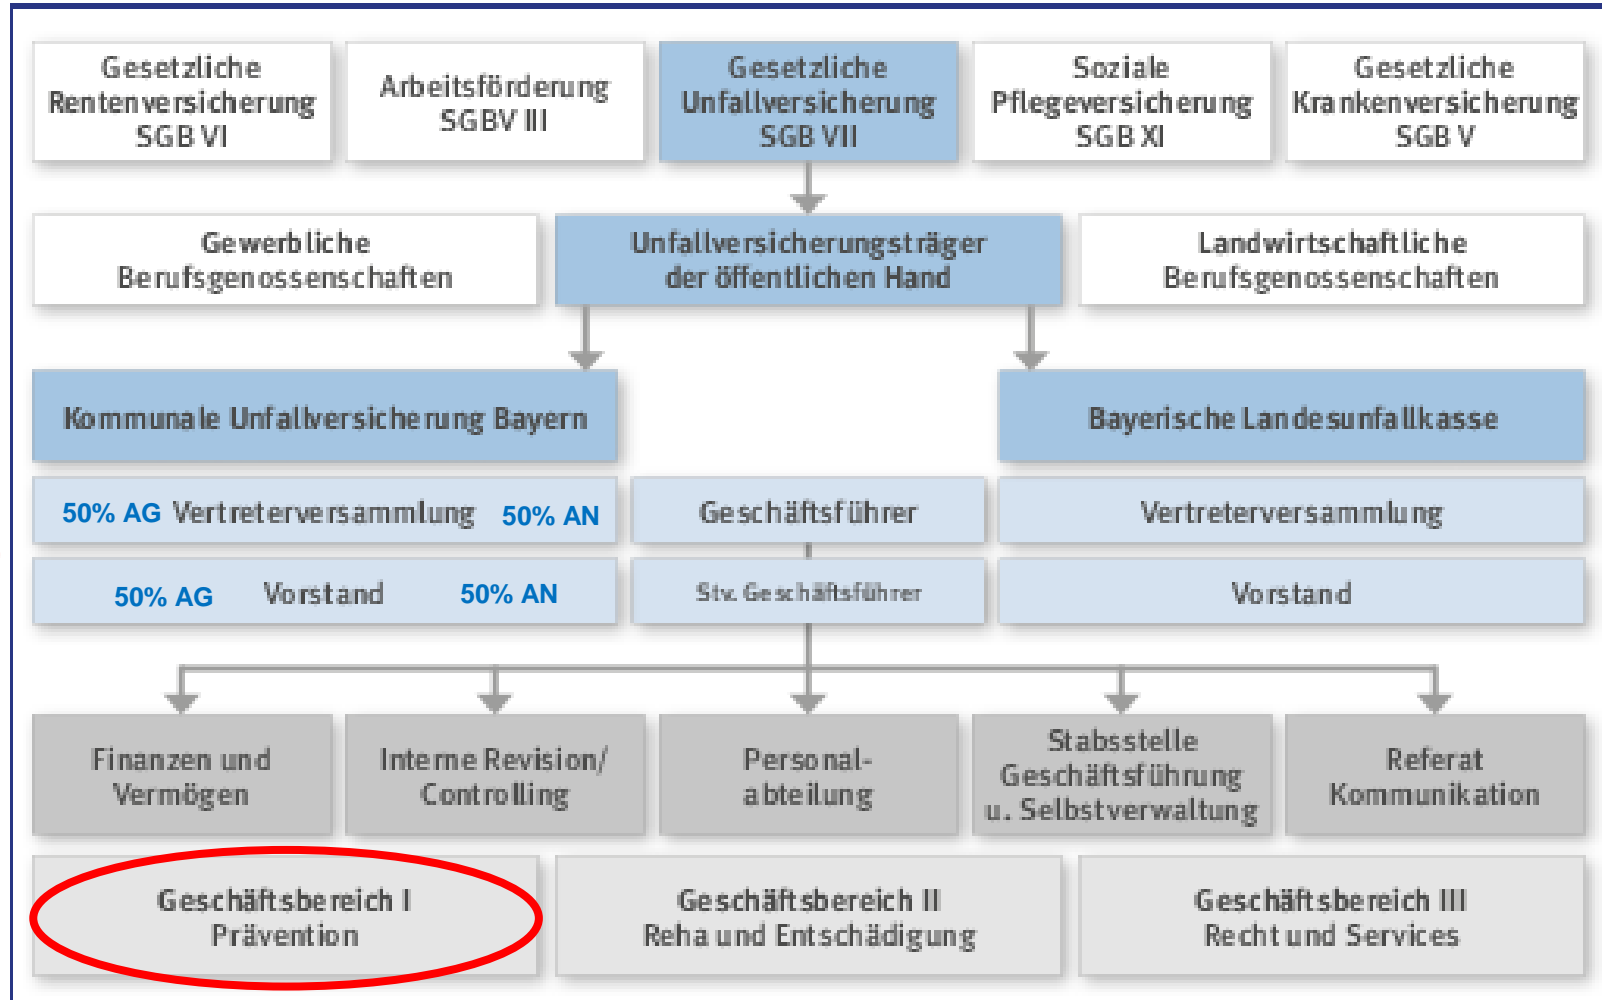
Gesetzliche Rentenversicherung SGB VI

Arbeitsförderung SGBV III

Gesetzliche Unfallversicherung SGB VII

Soziale Pflegeversicherung SGB XI

Gesetzliche Krankenversicherung SGB V

Gewerbliche Berufsgenossenschaften

Unfallversicherungsträger der öffentlichen Hand

Landwirtschaftliche Berufsgenossenschaften

Kommunale Unfallversicherung Bayern

Bayerische Landesunfallkasse

50% AG Vertreterversammlung 50% AN

Geschäftsführer

Vertreterversammlung

50% AG Vorstand 50% AN

Stv. Geschäftsführer

Vorstand

Finanzen und Vermögen

Interne Revision/ Controlling

Personalabteilung

Stabsstelle Geschäftsführung u. Selbstverwaltung

Referat Kommunikation

Geschäftsbereich I Prävention

Geschäftsbereich II Reha und Entschädigung

Geschäftsbereich III Recht und Services